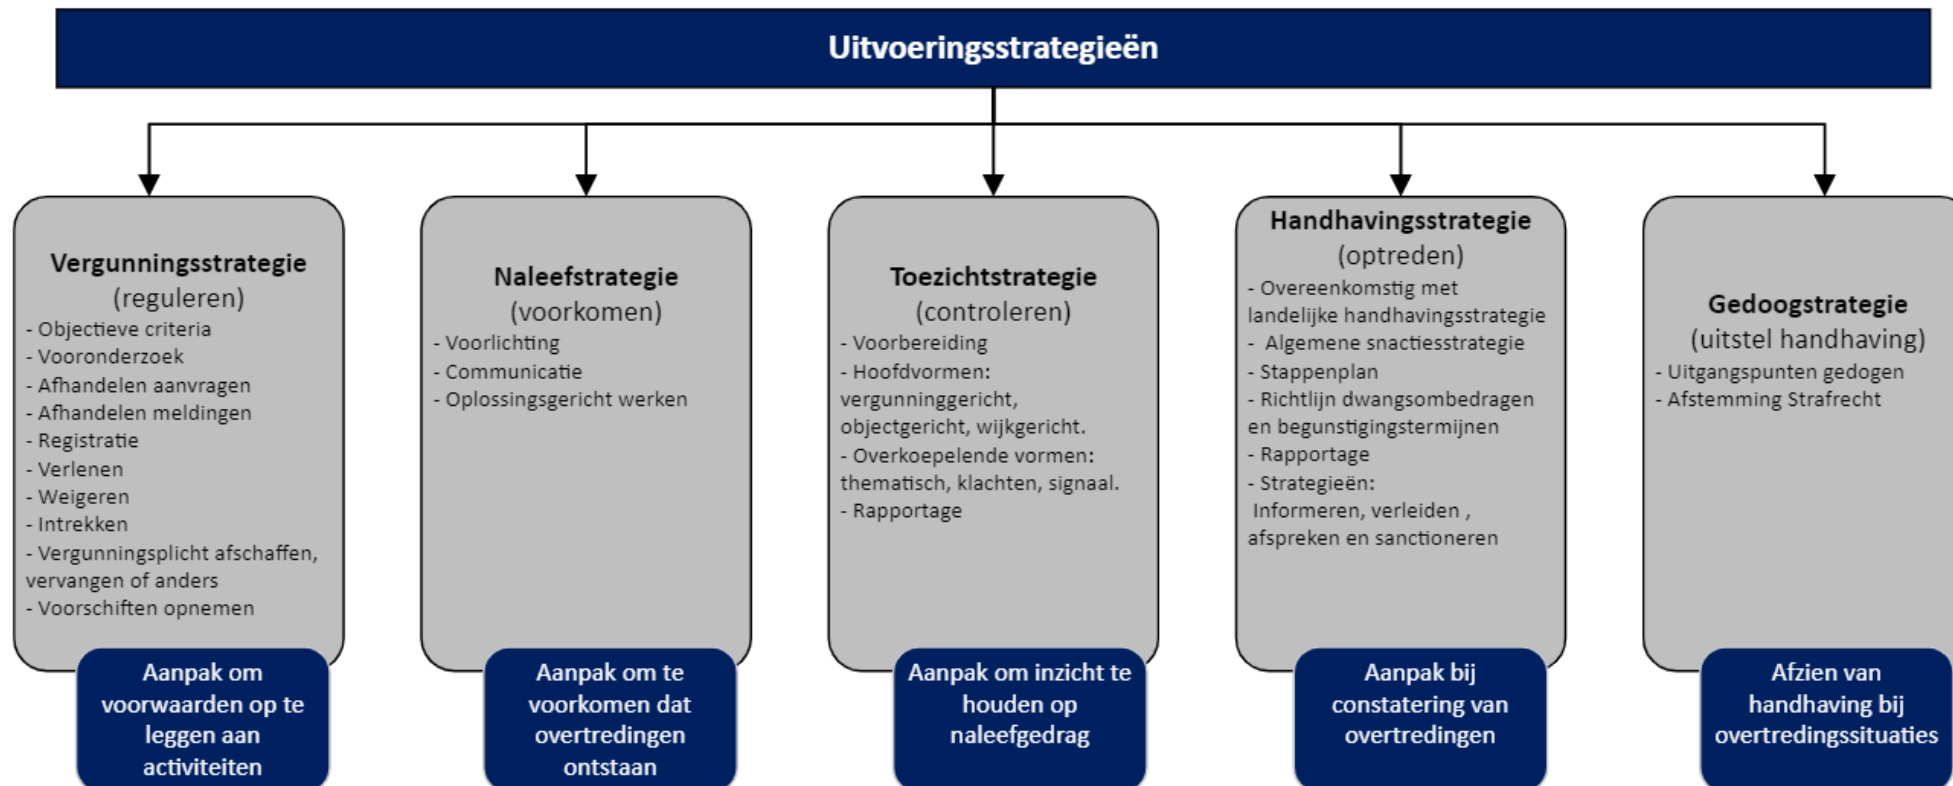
Uitvoeringsstrategieën

Vergunningsstrategie
(reguleren)
- Objectieve criteria
- Vooronderzoek
- Afhandelen aanvragen
- Afhandelen meldingen
- Registratie
- Verlenen
- Weigeren
- Intrekken
- Vergunningsplicht afschaffen, vervangen of anders
- Voorschiften opnemen

Aanpak om voorwaarden op te leggen aan activiteiten

Naleefstrategie
(voorkomen)
- Voorlichting
- Communicatie
- Oplossingsgericht werken

Aanpak om te voorkomen dat overtredingen ontstaan

Toezichtstrategie
(controleren)
- Voorbereiding
- Hoofdvormen: vergunninggericht, objectgericht, wijkgericht.
- Overkoepelende vormen: thematisch, klachten, signaal.
- Rapportage

Aanpak om inzicht te houden op naleefgedrag

Handhavingsstrategie
(optreden)
- Overeenkomstig met landelijke handhavingsstrategie
- Algemene snactiesstrategie
- Stappenplan
- Richtlijn dwangsombedragen en begunstigingstermijnen
- Rapportage
- Strategieën: Informeren, verleiden , afspreken en sanctioneren

Aanpak bij constatering van overtredingen

Gedoogstrategie
(uitstel handhaving)
- Uitgangspunten gedogen
- Afstemming Strafrecht

Afzien van handhaving bij overtredingssituaties